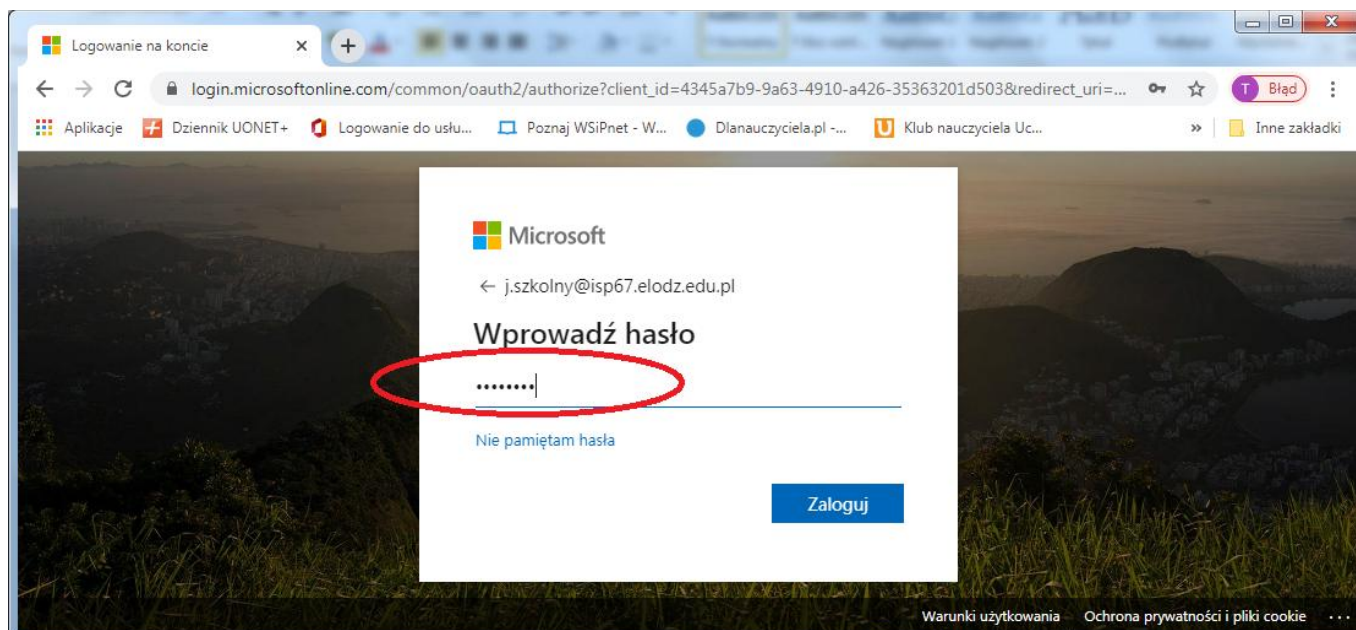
Logowanie na koncie ×

login.microsoftonline.com/common/oauth2/authorize?client_id=4345a7b9-9a63-4910-a426-35363201d503&redirect_uri=...

T Błąd

Aplikacje Dziennik UONET+ Logowanie do usłu... Poznaj WSiPnet - W... Dlanauczyciela.pl -... Klub nauczyciela Uc... » Inne zakładki

Microsoft

← j.szkolny@isp67.elodz.edu.pl

Wprowadź hasło

••••••••

Nie pamiętam hasła

Zaloguj

Warunki użytkowania Ochrona prywatności i pliki cookie ...